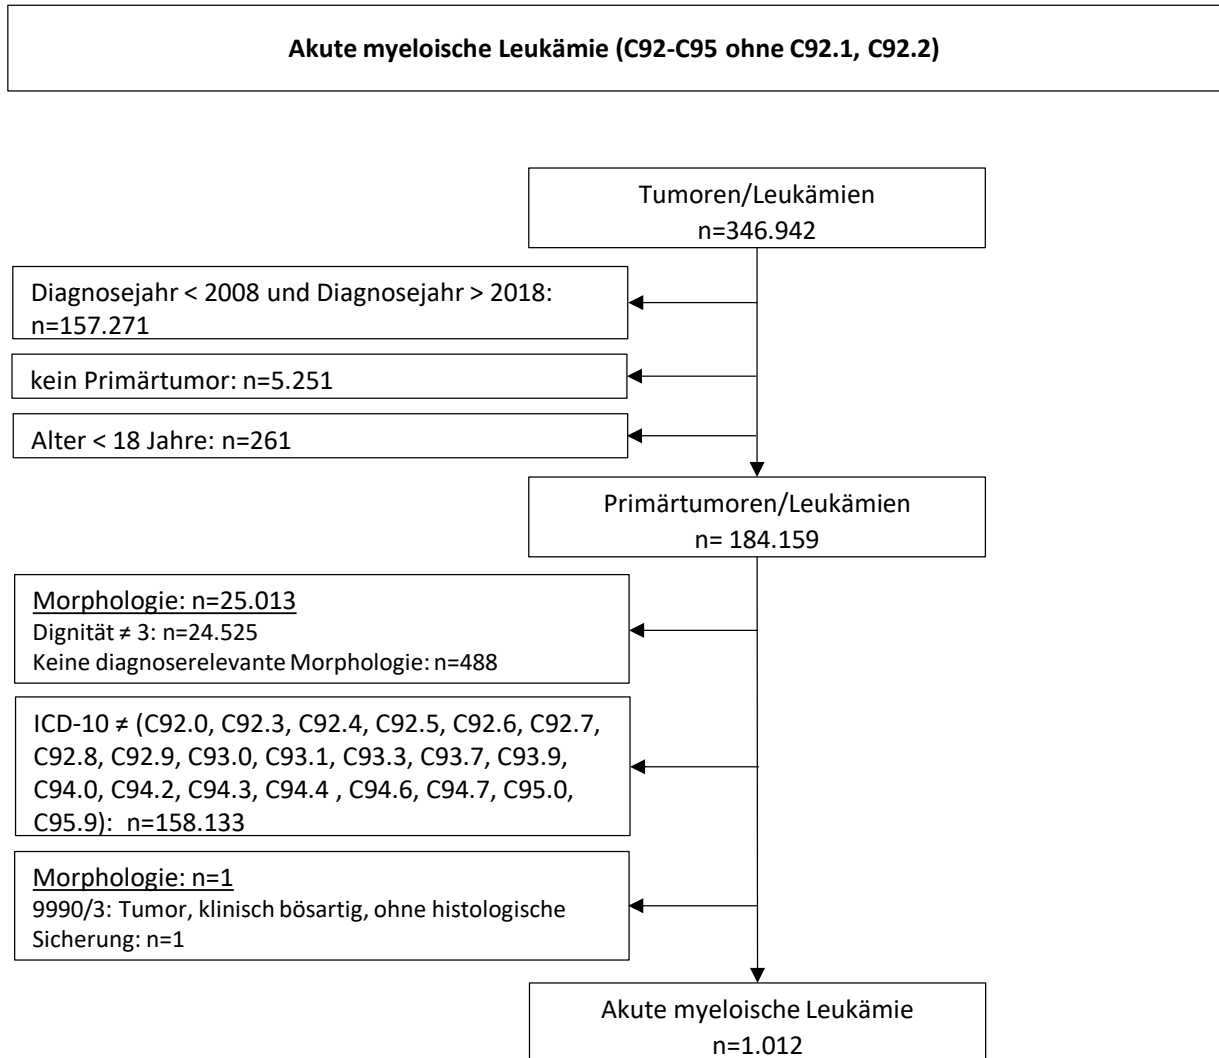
Akute myeloische Leukämie (C92-C95 ohne C92.1, C92.2)

Tumoren/Leukämien
n=346.942

Diagnosejahr < 2008 und Diagnosejahr > 2018: n=157.271

kein Primärtumor: n=5.251

Alter < 18 Jahre: n=261

Primärtumoren/Leukämien
n= 184.159

Morphologie: n=25.013
Dignität ≠ 3: n=24.525
Keine diagnoserelevante Morphologie: n=488

ICD-10 ≠ (C92.0, C92.3, C92.4, C92.5, C92.6, C92.7, C92.8, C92.9, C93.0, C93.1, C93.3, C93.7, C93.9, C94.0, C94.2, C94.3, C94.4 , C94.6, C94.7, C95.0, C95.9): n=158.133

Morphologie: n=1
9990/3: Tumor, klinisch bösartig, ohne histologische Sicherung: n=1

Akute myeloische Leukämie
n=1.012